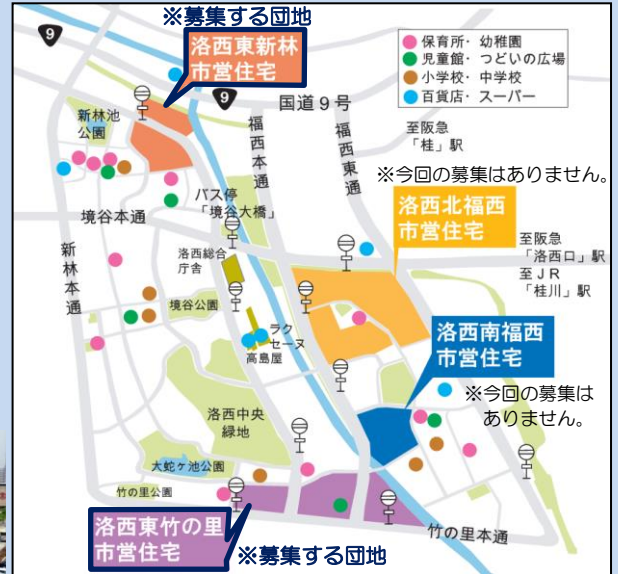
※募集する団地
洛西東新林市営住宅

9
9

保育所・幼稚園
児童館・つどいの広場
小学校・中学校
百貨店・スーパー

国道９号
新林池公園
福西本通
福西東通
至阪急「桂」駅
※今回の募集はありません。
バス停「境谷大橋」
境谷本通
洛西北福西市営住宅
新林本通
洛西総合庁舎
至阪急「洛西口」駅
至ＪＲ「桂川」駅
境谷公園
ラクセーヌ
高島屋
洛西南福西市営住宅
※今回の募集はありません。
洛西中央緑地
大蛇ケ池公園
竹の里公園
竹の里本通
洛西東竹の里市営住宅
※募集する団地